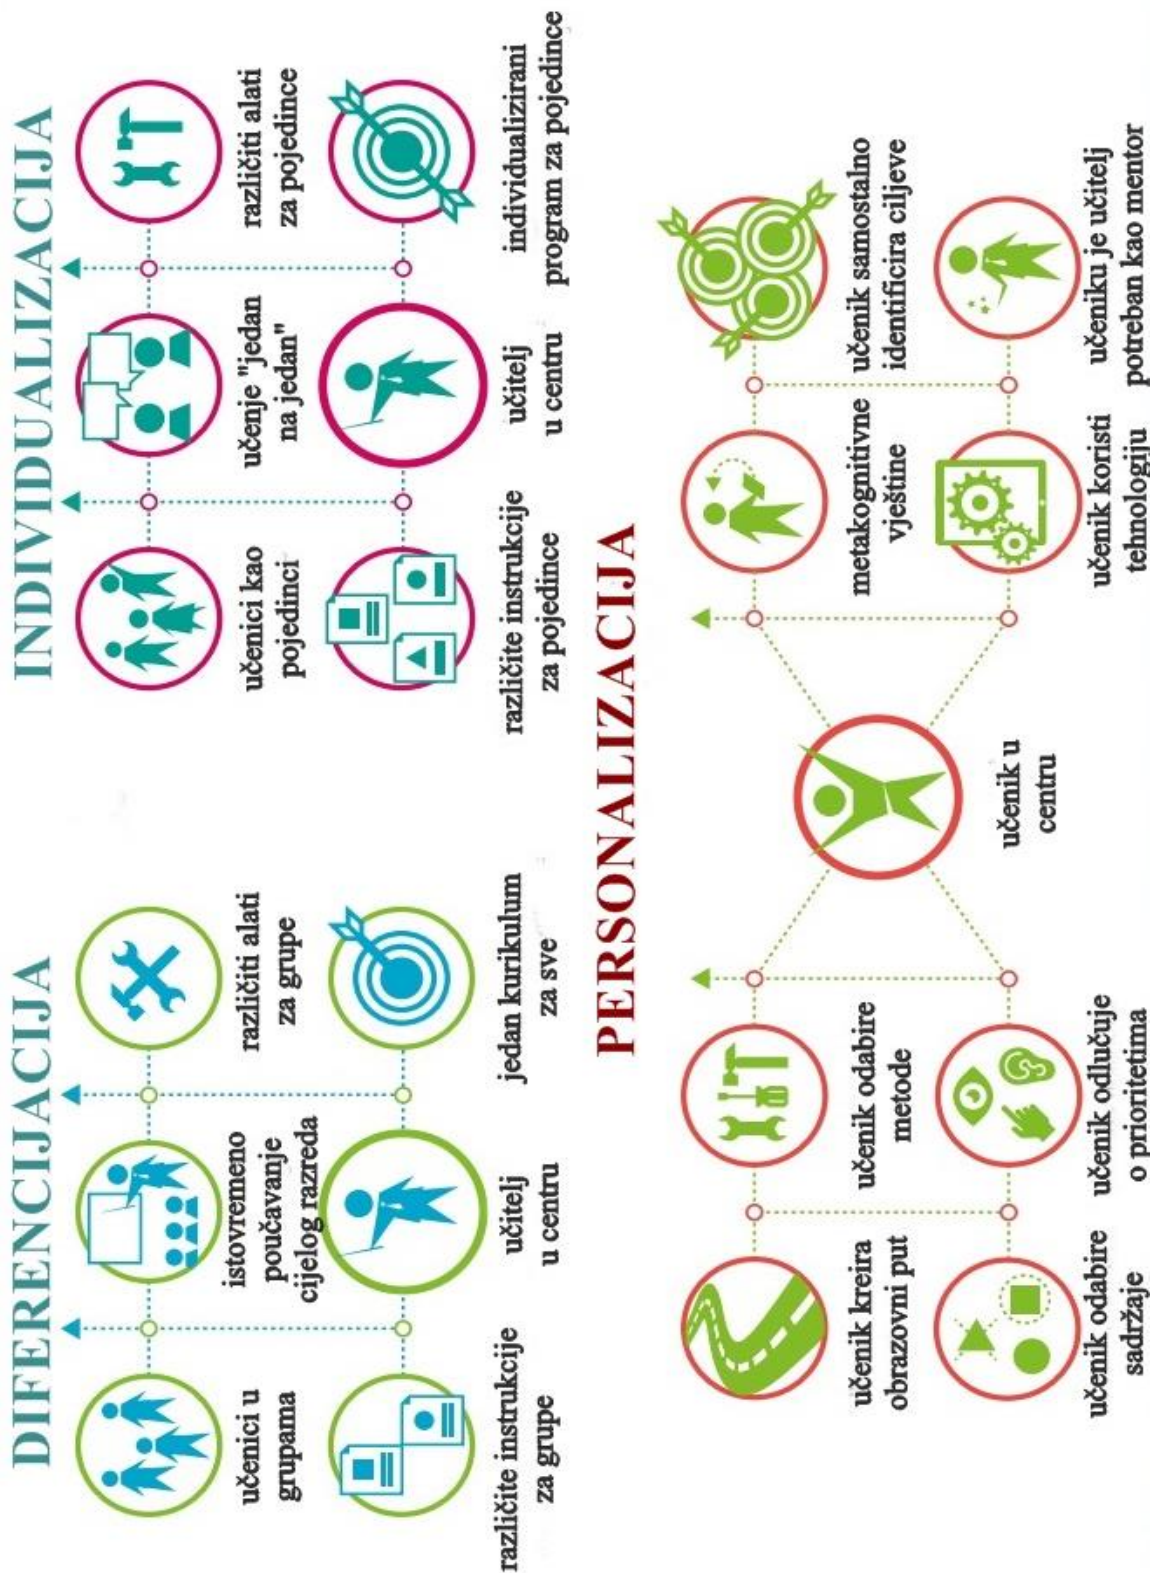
DIFERENCIJACIJA

učenici u grupama

istovremeno poučavanje cijelog razreda

različiti alati za grupe

različite instrukcije za grupe

učitelj u centru

jedan kurikulum za sve

INDIVIDUALIZACIJA

učenici kao pojedinci

učenje "jedan na jedan"

različiti alati za pojedince

različite instrukcije za pojedince

učitelj u centru

individualizirani program za pojedince

PERSONALIZACIJA

učenik kreira obrazovni put

učenik odabire metode

učenik odabire sadržaje

učenik odlučuje o prioritetima

učenik u centru

metakognitivne vještine

učenik samostalno identificira ciljeve

učenik koristi tehnologiju

učeniku je učitelj potreban kao mentor